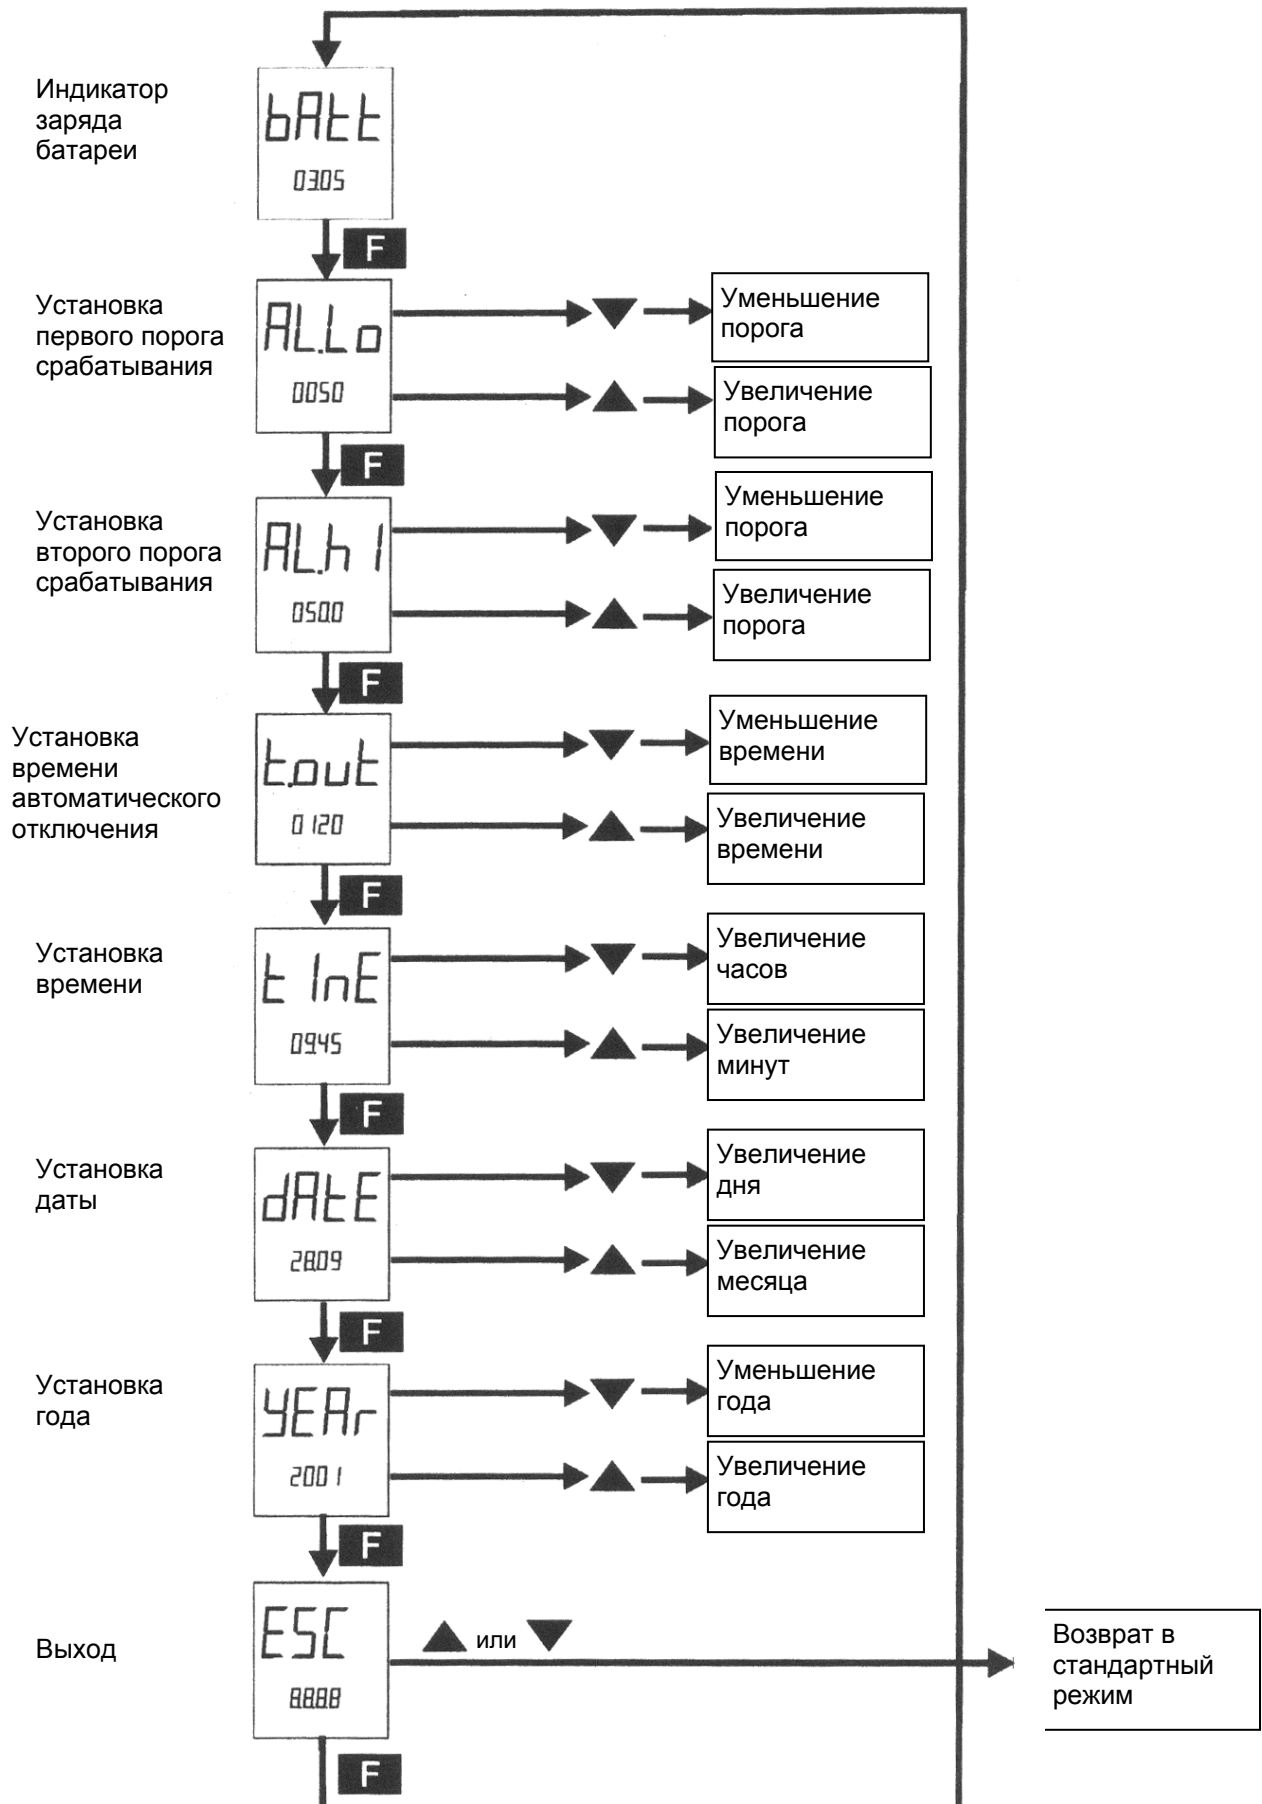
Индикатор заряда батареи

bAtt
03.05

F

Установка первого порога срабатывания

AL.Lo
0050

Уменьшение порога

Увеличение порога

F

Установка второго порога срабатывания

AL.h1
050.0

Уменьшение порога

Увеличение порога

F

Установка времени автоматического отключения

t.out
0120

Уменьшение времени

Увеличение времени

F

Установка времени

tInE
09.45

Увеличение часов

Увеличение минут

F

Установка даты

dAtE
28.09

Увеличение дня

Увеличение месяца

F

Установка года

YEAr
2001

Уменьшение года

Увеличение года

F

Выход

ESC
8.8.8.8

▲ или ▼

Возврат в стандартный режим

F